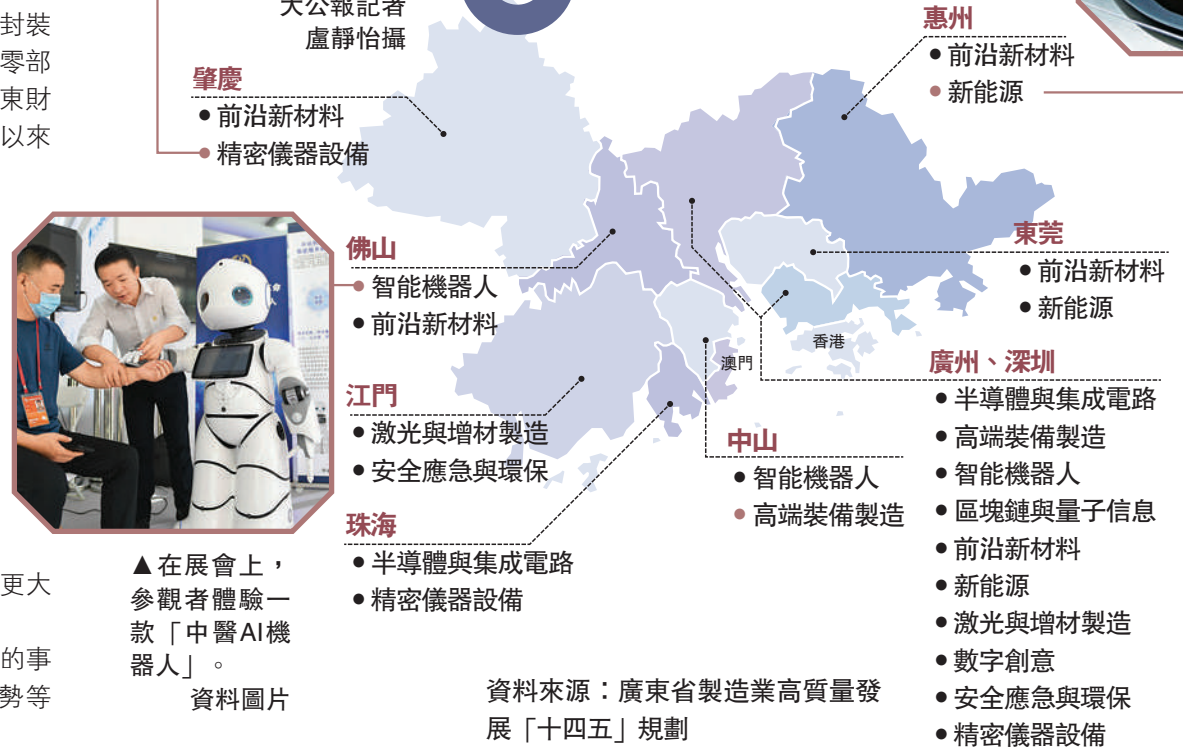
封裝
零部
東財
以來

大公報記者
盧靜怡攝

肇慶
• 前沿新材料
• 精密儀器設備

惠州
• 前沿新材料
• 新能源

佛山
• 智能機器人
• 前沿新材料

東莞
• 前沿新材料
• 新能源

香港

澳門

廣州、深圳
• 半導體與集成電路
• 高端裝備製造
• 智能機器人
• 區塊鏈與量子信息
• 前沿新材料
• 新能源
• 激光與增材製造
• 數字創意
• 安全應急與環保
• 精密儀器設備

江門
• 激光與增材製造
• 安全應急與環保

中山
• 智能機器人
• 高端裝備製造

珠海
• 半導體與集成電路
• 精密儀器設備

▲在展會上，參觀者體驗一款「中醫AI機器人」。
資料圖片

更大

的事
勢等

資料來源：廣東省製造業高質量發展「十四五」規劃